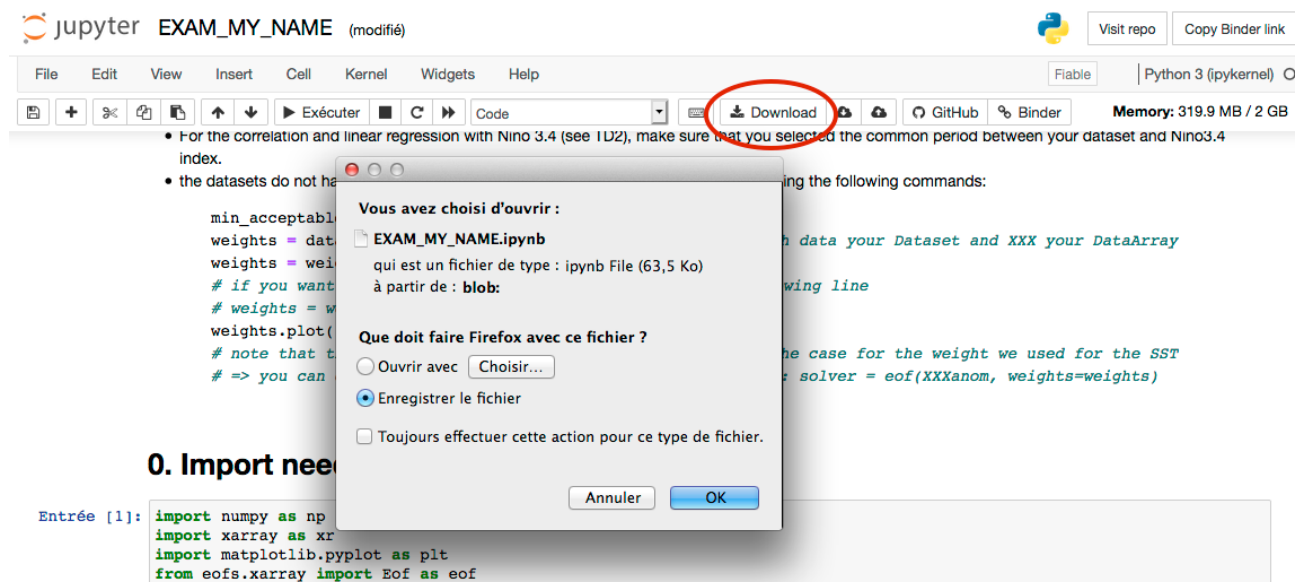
jupyter EXAM_MY_NAME (modifié)

Visit repo Copy Binder link

File Edit View Insert Cell Kernel Widgets Help Fiable Python 3 (ipykernel)

Exécuter Code Download GitHub Binder Memory: 319.9 MB / 2 GB

• For the correlation and linear regression with Nino 3.4 (see TD2), make sure that you selected the common period between your dataset and Nino3.4 index.
• the datasets do not ha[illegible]ing the following commands:

min_acceptabl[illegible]
weights = dat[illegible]h data your Dataset and XXX your DataArray
weights = wei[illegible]
# if you want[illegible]wing line
# weights = w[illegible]
weights.plot([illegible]
# note that t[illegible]he case for the weight we used for the SST
# => you can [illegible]: solver = eof(XXXanom, weights=weights)

Vous avez choisi d'ouvrir :
EXAM_MY_NAME.ipynb
qui est un fichier de type : ipynb File (63,5 Ko)
à partir de : blob:

Que doit faire Firefox avec ce fichier ?
Ouvrir avec Choisir...
Enregistrer le fichier
Toujours effectuer cette action pour ce type de fichier.

Annuler OK

0. Import nee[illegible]

Entrée [1]: import numpy as np
import xarray as xr
import matplotlib.pyplot as plt
from eofs.xarray import Eof as eof